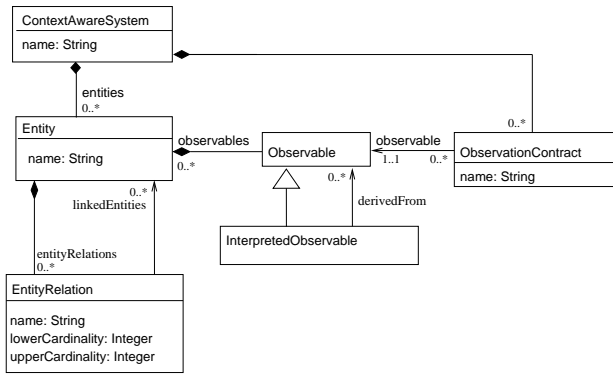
ContextAwareSystem

name: String

entities
0..*

Entity

name: String

observables
0..*

Observable

observable
1..1

0..*

ObservationContract

name: String

0..*

0..*
linkedEntities

0..*

derivedFrom

InterpretedObservable

entityRelations
0..*

EntityRelation

name: String
lowerCardinality: Integer
upperCardinality: Integer